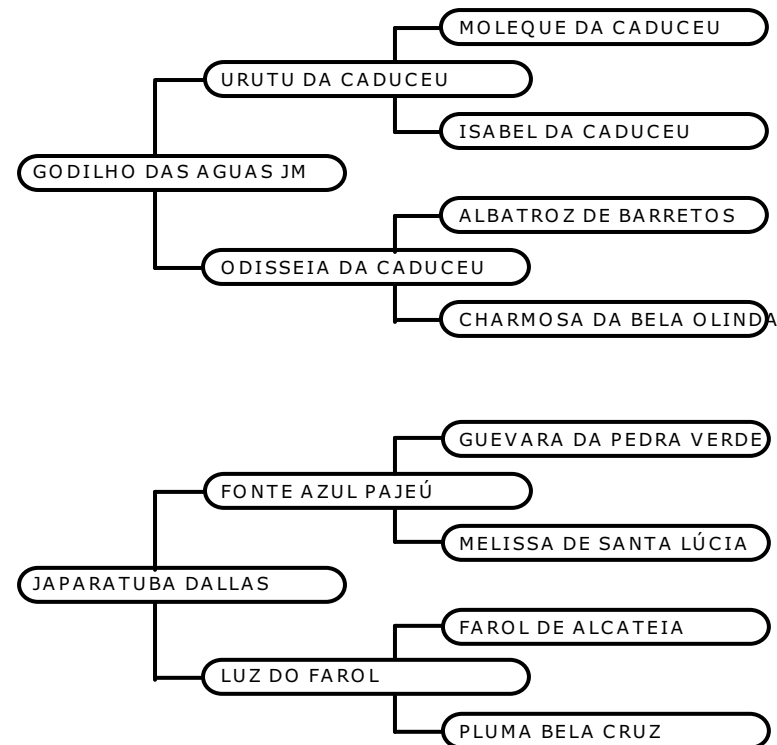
MOLEQUE DA CADUCEU

URUTU DA CADUCEU

ISABEL DA CADUCEU

GODILHO DAS AGUAS JM

ALBATROZ DE BARRETOS

ODISSEIA DA CADUCEU

CHARMOSA DA BELA OLINDA

GUEVARA DA PEDRA VERDE

FONTE AZUL PAJEÚ

MELISSA DE SANTA LÚCIA

JAPARATUBA DALLAS

FAROL DE ALCATEIA

LUZ DO FAROL

PLUMA BELA CRUZ